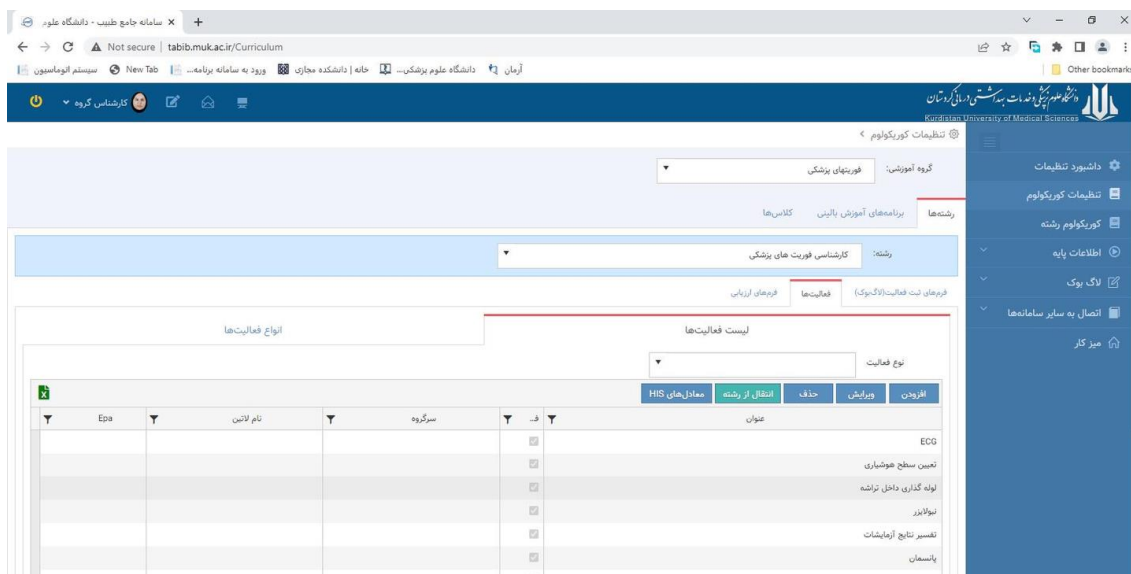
سامانه جامع طبیب - دانشگاه علوم ×
+
Not secure | tabib.muk.ac.ir/Curriculum
آرمان | دانشگاه علوم پزشکی... | خانه | دانشکده مجازی | ورود به سامانه برنامه... | New Tab | سیستم اتوماسیون
Other bookmarks

دانشگاه علوم پزشکی و خدمات بهداشتی درمانی کردستان
Kurdistan University of Medical Sciences
کارشناس گروه

تنظیمات کوریکولوم

داشبورد تنظیمات
تنظیمات کوریکولوم
کوریکولوم رشته
اطلاعات پایه
لاگ بوک
اتصال به سایر سامانه‌ها
میز کار

گروه آموزشی: فوریتهای پزشکی

رشته‌ها | برنامه‌های آموزش بالینی | کلاس‌ها

رشته: کارشناسی فوریت های پزشکی

فرم‌های ثبت فعالیت(لاگ‌بوک) | فعالیت‌ها | فرم‌های ارزیابی

لیست فعالیت‌ها | انواع فعالیت‌ها

نوع فعالیت

افزودن | ویرایش | حذف | انتقال از رشته | معادل‌های HIS

| عنوان | ف... | سرگروه | نام لاتین | Epa |
|---|---|---|---|---|
| ECG | | | | |
| تعیین سطح هوشیاری | | | | |
| لوله گذاری داخل تراشه | | | | |
| نبولایزر | | | | |
| تفسیر نتایج آزمایشات | | | | |
| پانسمان | | | | |